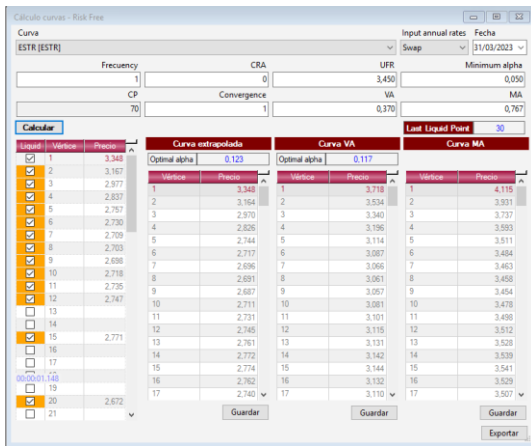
Cálculo curvas - Risk Free

Curva
ESTR [ESTR]
Input annual rates Fecha
Swap 31/03/2023

| Frecuency | CRA | UFR | Minimum alpha |
|---|---|---|---|
| 1 | 0 | 3,450 | 0,050 |
| CP | Convergence | VA | MA |
| 70 | 1 | 0,370 | 0,767 |

Calcular
Last Liquid Point 30

| Liquid | Vértice | Precio |
|---|---|---|
| ☑ | 1 | 3,348 |
| ☑ | 2 | 3,167 |
| ☑ | 3 | 2,977 |
| ☑ | 4 | 2,837 |
| ☑ | 5 | 2,757 |
| ☑ | 6 | 2,730 |
| ☑ | 7 | 2,709 |
| ☑ | 8 | 2,703 |
| ☑ | 9 | 2,698 |
| ☑ | 10 | 2,718 |
| ☑ | 11 | 2,735 |
| ☑ | 12 | 2,747 |
| ☐ | 13 | |
| ☐ | 14 | |
| ☑ | 15 | 2,771 |
| ☐ | 16 | |
| ☐ | 17 | |
| ☐ | 19 | |
| ☑ | 20 | 2,672 |
| ☐ | 21 | |

00:00:01.148

Curva extrapolada
Optimal alpha 0,123

| Vértice | Precio |
|---|---|
| 1 | 3,348 |
| 2 | 3,164 |
| 3 | 2,970 |
| 4 | 2,826 |
| 5 | 2,744 |
| 6 | 2,717 |
| 7 | 2,696 |
| 8 | 2,691 |
| 9 | 2,687 |
| 10 | 2,711 |
| 11 | 2,731 |
| 12 | 2,745 |
| 13 | 2,761 |
| 14 | 2,772 |
| 15 | 2,774 |
| 16 | 2,762 |
| 17 | 2,740 |

Guardar

Curva VA
Optimal alpha 0,117

| Vértice | Precio |
|---|---|
| 1 | 3,718 |
| 2 | 3,534 |
| 3 | 3,340 |
| 4 | 3,196 |
| 5 | 3,114 |
| 6 | 3,087 |
| 7 | 3,066 |
| 8 | 3,061 |
| 9 | 3,057 |
| 10 | 3,081 |
| 11 | 3,101 |
| 12 | 3,115 |
| 13 | 3,131 |
| 14 | 3,142 |
| 15 | 3,144 |
| 16 | 3,132 |
| 17 | 3,110 |

Guardar

Curva MA

| Vértice | Precio |
|---|---|
| 1 | 4,115 |
| 2 | 3,931 |
| 3 | 3,737 |
| 4 | 3,593 |
| 5 | 3,511 |
| 6 | 3,484 |
| 7 | 3,463 |
| 8 | 3,458 |
| 9 | 3,454 |
| 10 | 3,478 |
| 11 | 3,498 |
| 12 | 3,512 |
| 13 | 3,528 |
| 14 | 3,539 |
| 15 | 3,541 |
| 16 | 3,529 |
| 17 | 3,507 |

Guardar
Exportar